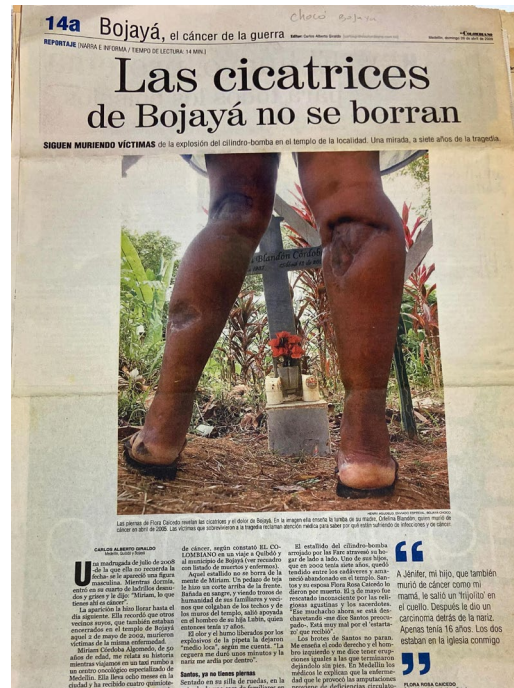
14a Bojayá, el cáncer de la guerra

Chocó Bojayá

REPORTAJE [NARRA E INFORMA / TIEMPO DE LECTURA: 14 MIN.]

Las cicatrices de Bojayá no se borran

SIGUEN MURIENDO VÍCTIMAS de la explosión del cilindro-bomba en el templo de la localidad. Una mirada, a siete años de la tragedia.

Blandón Córdoba

Las piernas de Flora Caicedo revelan las cicatrices y el dolor de Bojayá. En la imagen ella enseña la tumba de su madre, Ofelina Blandón, quien murió de cáncer en abril de 2005. Las víctimas que sobrevivieron a la tragedia reclaman atención médica para saber por qué están sufriendo de infecciones y de cáncer.

CARLOS ALBERTO GIRALDO

Una madrugada de julio de 2008 -de la que ella no recuerda la fecha- se le apareció una figura masculina. Mientras dormía, entró en su cuarto de ladrillos desnudos y grises y le dijo: "Miriam, lo que tienes ahí es cáncer".

La aparición la hizo llorar hasta el día siguiente. Ella recordó que otros vecinos suyos, que también estaban encerrados en el templo de Bojayá aquel 2 de mayo de 2002, murieron víctimas de la misma enfermedad.

Miriam Córdoba Algomedo, de 50 años de edad, me relata su historia mientras viajamos en un taxi rumbo a un centro oncológico especializado de Medellín. Ella lleva ocho meses en la ciudad y ha recibido cuatro quimiote-

de cáncer, según constató EL COLOMBIANO en un viaje a Quibdó y al municipio de Bojayá (ver recuadro con listado de muertos y enfermos).

Aquel estallido no se borra de la mente de Miriam. Un pedazo de teja le hizo un corte arriba de la frente. Bañada en sangre, y viendo trozos de humanidad de sus familiares y vecinos que colgaban de los techos y de los muros del templo, salió apoyada en el hombro de su hija Lubis, quien entonces tenía 17 años.

El olor y el humo liberados por los explosivos de la pipeta la dejaron "medio loca", según me cuenta. "La cegaron me duró unos minutos y la nariz me ardía por dentro".

Santos, ya no tienes piernas

Sentado en su silla de ruedas, en la

El estallido del cilindro-bomba arrojado por las Farc atravesó un hogar de lado a lado. Uno de sus hijos, que en 2002 tenía siete años, quedó tendido entre los cadáveres y amaneció abandonado en el templo. Santos y su esposa Flora Rosa Caicedo le dieron por muerto. El 3 de mayo fue rescatado inconsciente por las religiosas agustinas y los sacerdotes. "Ese muchacho ahora se está desbaratando -me dice Santos preocupado-. Está muy mal por el 'estartazo' que recibió".

Los brotes de Santos no paran. Me enseña el codo derecho y el hombro inquieto y me dice tener erupciones iguales a las que terminaron dejándolo sin pies. En Medellín los médicos le explican que la enfermedad que le provocó las amputaciones proviene de deficiencias circulato-

A Jénifer, mi hijo, que también murió de cáncer como mi mamá, le salió un 'frijolito' en el cuello. Después le dio un carcinoma detrás de la nariz. Apenas tenía 16 años. Los dos estaban en la iglesia conmigo

FLORA ROSA CAICEDO